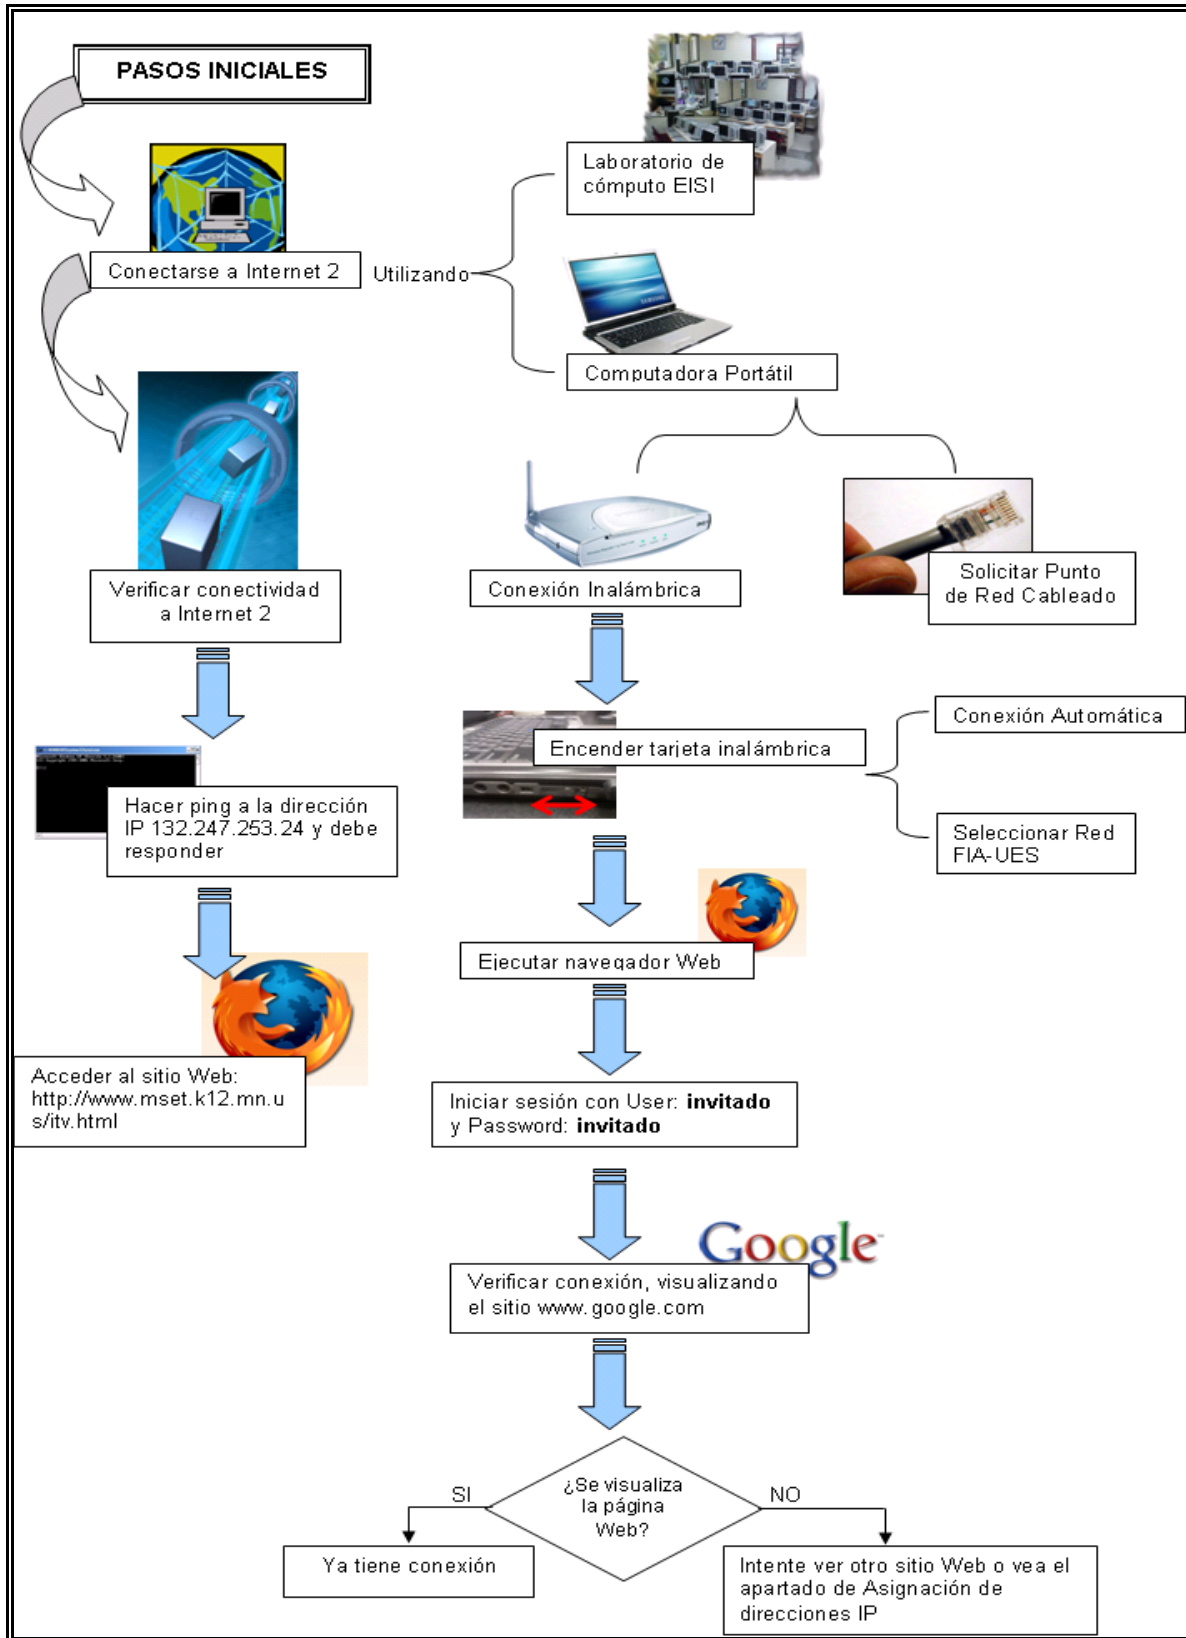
PASOS INICIALES

Conectarse a Internet 2

Utilizando

Laboratorio de cómputo EISI

Computadora Portátil

Verificar conectividad a Internet 2

Hacer ping a la dirección IP 132.247.253.24 y debe responder

Acceder al sitio Web: http://www.mset.k12.mn.us/itv.html

Conexión Inalámbrica

Solicitar Punto de Red Cableado

Encender tarjeta inalámbrica

Conexión Automática

Seleccionar Red FIA-UES

Ejecutar navegador Web

Iniciar sesión con User: **invitado** y Password: **invitado**

Google

Verificar conexión, visualizando el sitio www.google.com

¿Se visualiza la página Web?

SI

NO

Ya tiene conexión

Intente ver otro sitio Web o vea el apartado de Asignación de direcciones IP